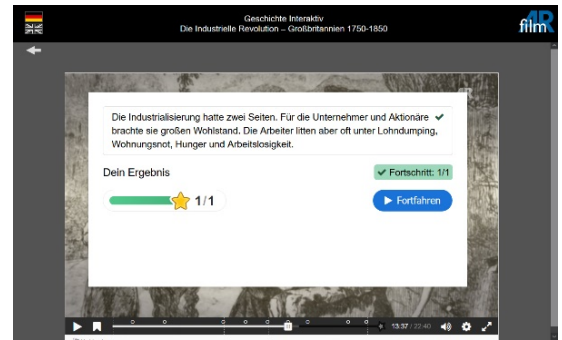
Geschichte Interaktiv
Die Industrielle Revolution – Großbritannien 1750-1850

film

Die Industrialisierung hatte zwei Seiten. Für die Unternehmer und Aktionäre brachte sie großen Wohlstand. Die Arbeiter litten aber oft unter Lohndumping, Wohnungsnot, Hunger und Arbeitslosigkeit.

Dein Ergebnis

Fortschritt: 1/1

1/1

Fortfahren

13:37 / 22:40